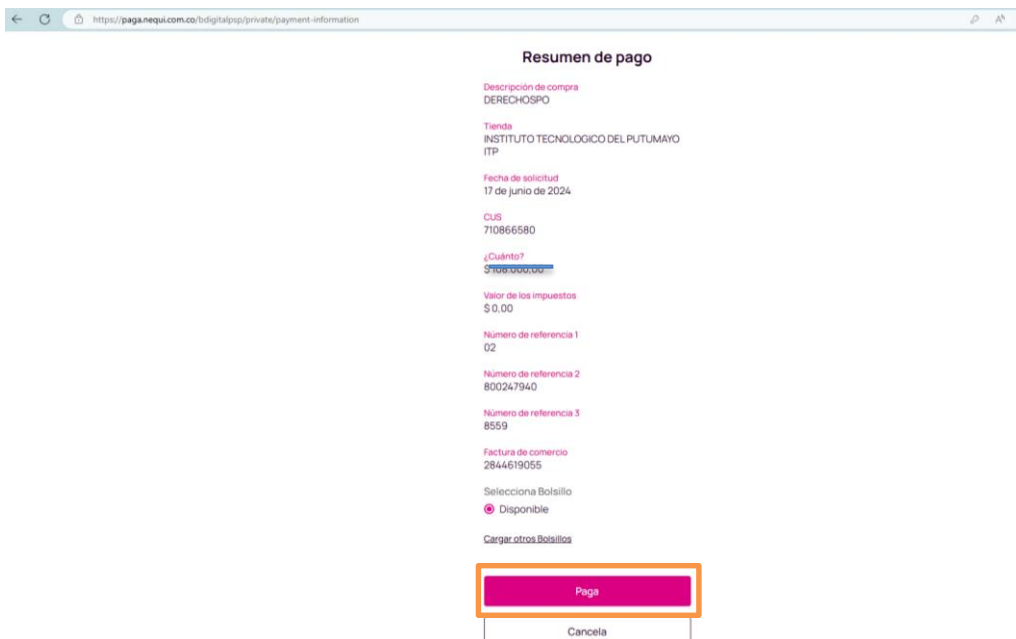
https://paga.nequi.com.co/bdigitalpsp/private/payment-information

Resumen de pago

Descripción de compra
DERECHOSPO

Tienda
INSTITUTO TECNOLOGICO DEL PUTUMAYO ITP

Fecha de solicitud
17 de junio de 2024

CUS
710866580

¿Cuánto?
$ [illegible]

Valor de los impuestos
$ 0,00

Número de referencia 1
02

Número de referencia 2
800247940

Número de referencia 3
8559

Factura de comercio
2844619055

Selecciona Bolsillo
Disponible

Cargar otros Bolsillos

Paga

Cancela